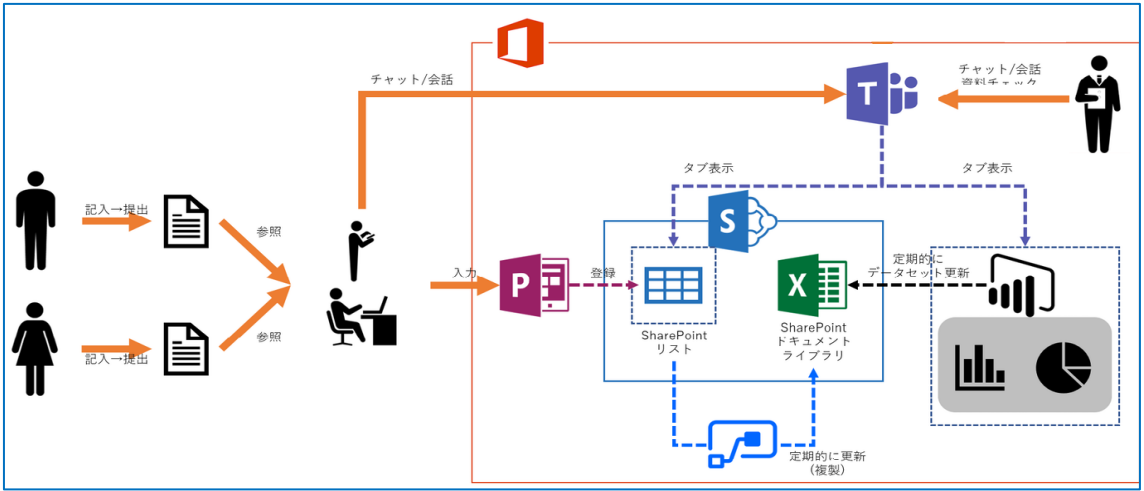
チャット/会話

チャット/会話
資料チェック

記入→提出

参照

参照

記入→提出

タブ表示

タブ表示

入力

登録

定期的に
データセット更新

SharePoint
リスト

SharePoint
ドキュメント
ライブラリ

定期的に更新
(複製)